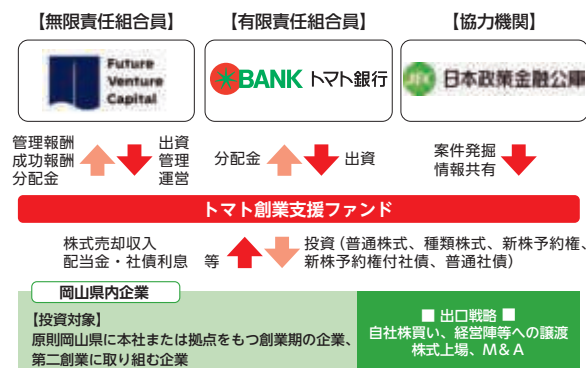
【無限責任組合員】

Future Venture Capital

管理報酬
成功報酬
分配金

出資
管理
運営

【有限責任組合員】

BANK トマト銀行

分配金

出資

【協力機関】

日本政策金融公庫

案件発掘
情報共有

トマト創業支援ファンド

株式売却収入
配当金・社債利息　等

投資（普通株式、種類株式、新株予約権、新株予約権付社債、普通社債）

岡山県内企業

【投資対象】
原則岡山県に本社または拠点をもつ創業期の企業、第二創業に取り組む企業

■ 出口戦略 ■
自社株買い、経営陣等への譲渡
株式上場、M＆A